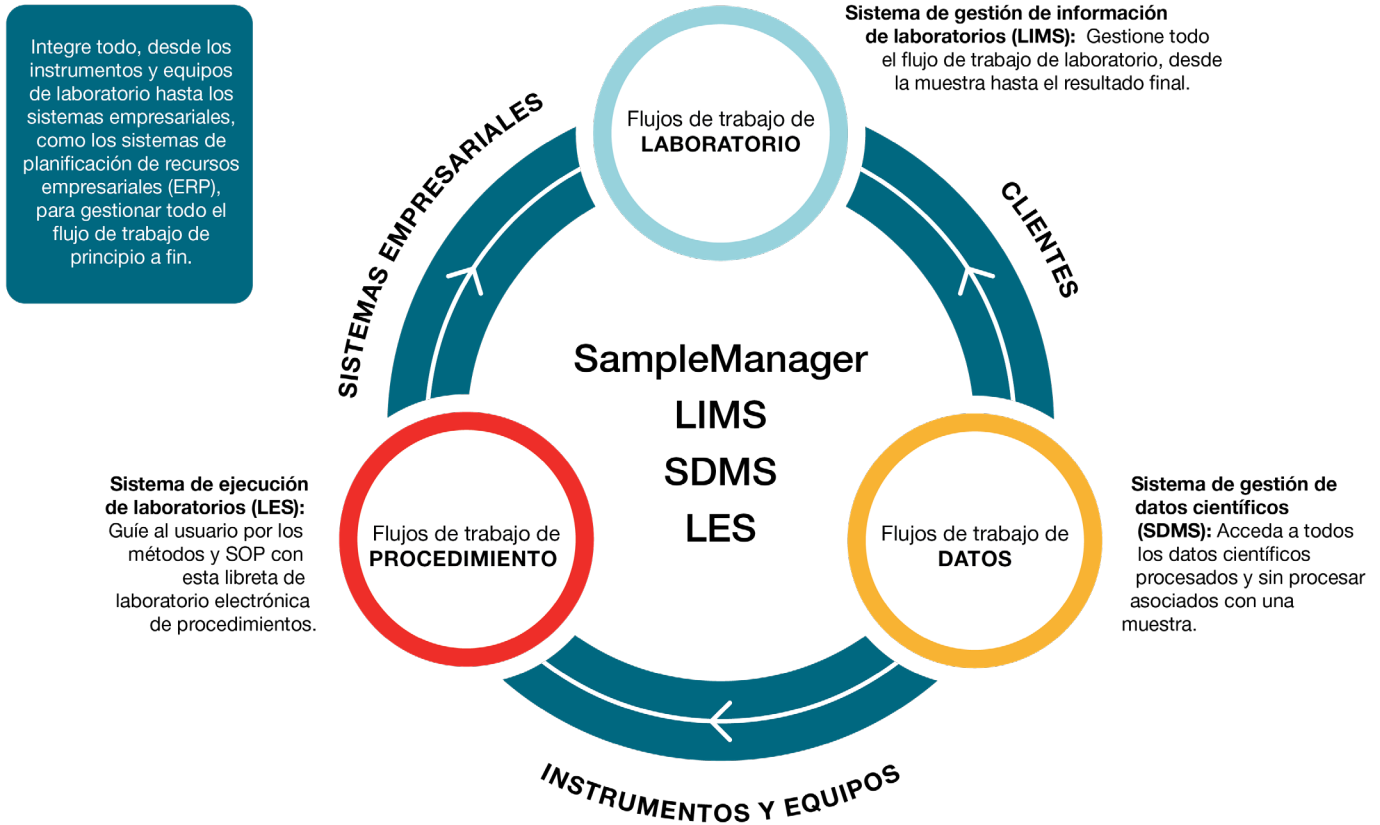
Integre todo, desde los instrumentos y equipos de laboratorio hasta los sistemas empresariales, como los sistemas de planificación de recursos empresariales (ERP), para gestionar todo el flujo de trabajo de principio a fin.

**Sistema de gestión de información de laboratorios (LIMS):** Gestione todo el flujo de trabajo de laboratorio, desde la muestra hasta el resultado final.

Flujos de trabajo de **LABORATORIO**

SISTEMAS EMPRESARIALES

CLIENTES

SampleManager
LIMS
SDMS
LES

**Sistema de ejecución de laboratorios (LES):** Guíe al usuario por los métodos y SOP con esta libreta de laboratorio electrónica de procedimientos.

Flujos de trabajo de **PROCEDIMIENTO**

Flujos de trabajo de **DATOS**

**Sistema de gestión de datos científicos (SDMS):** Acceda a todos los datos científicos procesados y sin procesar asociados con una muestra.

INSTRUMENTOS Y EQUIPOS